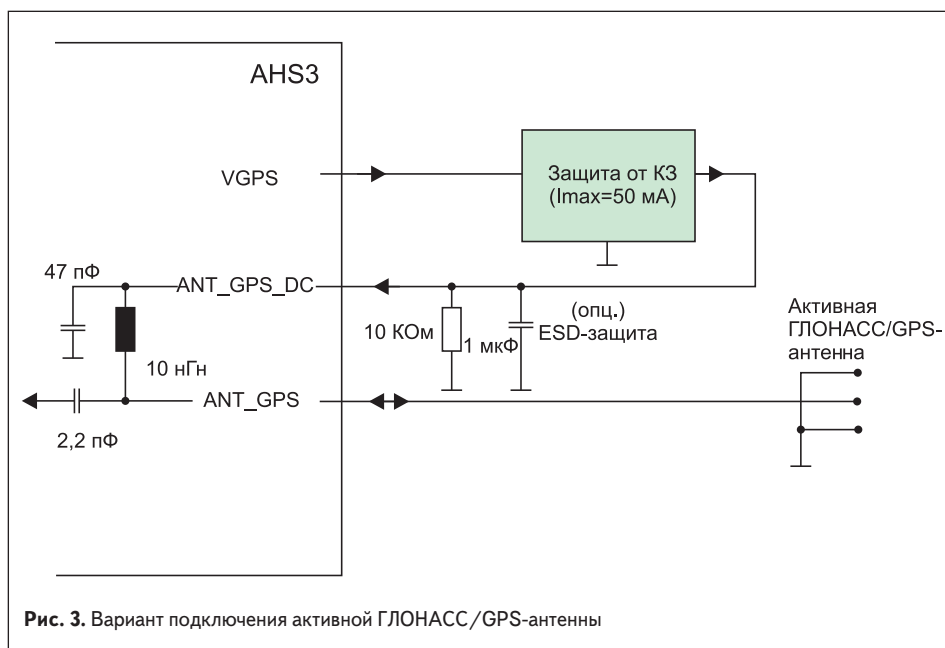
AHS3

VGPS

Защита от КЗ
(Imax=50 мА)

47 пФ

ANT_GPS_DC

(опц.)
ESD-защита

Активная
ГЛОНАСС/GPS-антенна

10 КОм

1 мкФ

10 нГн

ANT_GPS

2,2 пФ

**Рис. 3.** Вариант подключения активной ГЛОНАСС/GPS-антенны